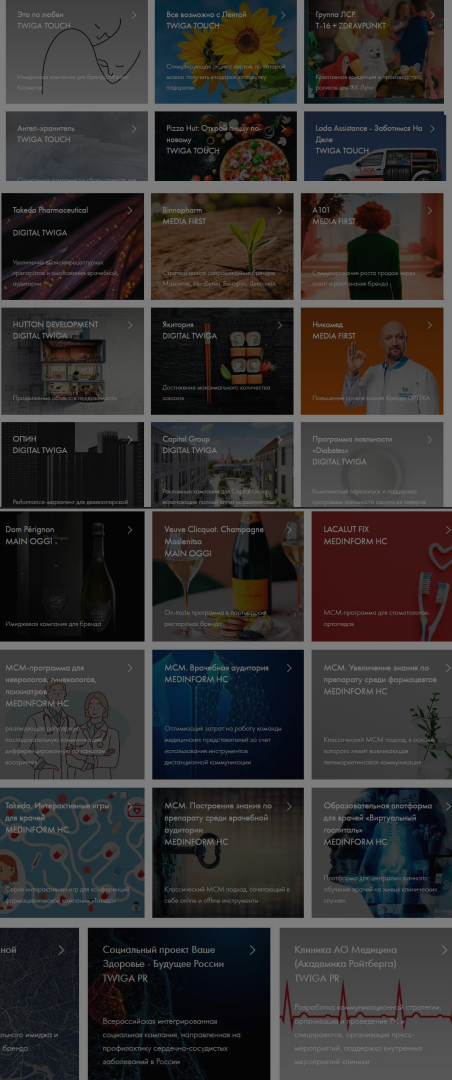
Это по любви
TWIGA TOUCH

Имиджевая кампания для бренда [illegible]

Все возможно с Лентой
TWIGA TOUCH

Стимулирующая акция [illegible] по которой можно получить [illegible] подарки

Группа ЛСР
T-16 + ZDRAVPUNKT

Креативная концепция и производство роликов для ЖК Лучи

Ангел-хранитель
TWIGA TOUCH

Pizza Hut. Открой пиццу по-новому
TWIGA TOUCH

Lada Assistance - Заботимся На Деле
TWIGA TOUCH

Takeda Pharmaceutical
DIGITAL TWIGA

Увеличение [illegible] препаратов и повышение врачебной аудитории

Binnopharm
MEDIA FIRST

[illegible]

A101
MEDIA FIRST

Стимулирование роста продаж жилья и продвижение бренда

HUTTON DEVELOPMENT
DIGITAL TWIGA

Продвижение объектов недвижимости

Якитория
DIGITAL TWIGA

Достижение максимального количества заказов

Никамед
MEDIA FIRST

Повышение узнаваемости бренда ORTEKA

ОПИН
DIGITAL TWIGA

Performance-маркетинг для девелоперской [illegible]

Capital Group
DIGITAL TWIGA

Рекламные кампании для Capital Group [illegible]

Программа лояльности «Diabetes»
DIGITAL TWIGA

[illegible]

Dom Pérignon
MAIN OGGI

Имиджевая кампания для бренда

Veuve Clicquot. Champagne Maslenitsa
MAIN OGGI

On-trade программа в ресторанах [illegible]

LACALUT FIX
MEDINFORM HC

МСМ программа для стоматологов-ортопедов

МСМ-программа для неврологов, гинекологов, психиатров
MEDINFORM HC

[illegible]

МСМ. Врачебная аудитория
MEDINFORM HC

Оптимизация затрат на работу команды медицинских представителей за счет использования инструментов дистанционной коммуникации

МСМ. Увеличение знания по препарату среди фармацевтов
MEDINFORM HC

Классический МСМ подход, в основе которого лежит комплексная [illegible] коммуникация

Takeda. Интерактивные игры для врачей
MEDINFORM HC

Серия интерактивных игр для конференций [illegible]

МСМ. Построение знания по препарату среди врачебной аудитории
MEDINFORM HC

Классический МСМ подход, сочетающий в себе online и offline инструменты

Образовательная платформа для врачей «Виртуальный госпиталь»
MEDINFORM HC

Платформа для интерактивного обучения врачей на живых клинических случаях

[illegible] имиджа и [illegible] бренда

Социальный проект Ваше Здоровье - Будущее России
TWIGA PR

Всероссийская интегрированная социальная кампания, направленная на профилактику сердечно-сосудистых заболеваний в России

Клиника АО Медицина (Академика Ройтберга)
TWIGA PR

Разработка коммуникационной стратегии, организация и проведение PR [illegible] специалистов, организация пресс-мероприятий, поддержка внутренних мероприятий клиники